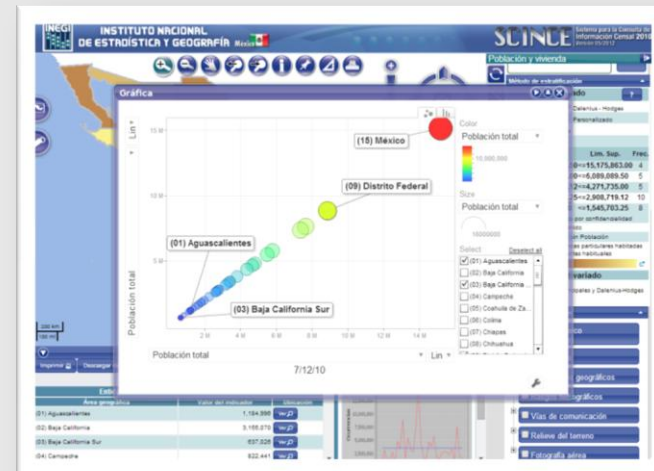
INEGI
INSTITUTO NACIONAL
DE ESTADÍSTICA Y GEOGRAFÍA México

SCINCE Sistema para la Consulta de Información Censal 2010
Versión 05/2012

Población y vivienda

Método de estratificación

Gráfica

Lin

15 M
10 M
5 M

(15) México
(09) Distrito Federal
(01) Aguascalientes
(03) Baja California Sur

Población total

2 M
4 M
6 M
8 M
10 M
12 M
14 M

Población total
Lin

7/12/10

Color
Población total
10,000,000

Size
Población total
16000000

Select
Deselect all
(01) Aguascalientes
(02) Baja California
(03) Baja California ...
(04) Campeche
(05) Coahuila de Za...
(06) Colima
(07) Chiapas
(08) Chihuahua

Dalenius - Hodges
Personalizado

Lím. Sup.
Frec.
=15,175,863.00 4
=6,089,089.50 5
=4,271,735.00 5
=2,908,719.12 10
=1,545,703.25 8

por confidencialidad
Población
particulares habitadas
habituales

variado
Dalenius-Hodges

geográficos
Vías de comunicación
Relieve del terreno
Fotografía aérea

200 km
100 mi

Imprimir
Descargar

Área geográfica
Valor del indicador
Ubicación
(01) Aguascalientes 1,184,996
(02) Baja California 3,155,070
(03) Baja California Sur 637,026
(04) Campeche 822,441